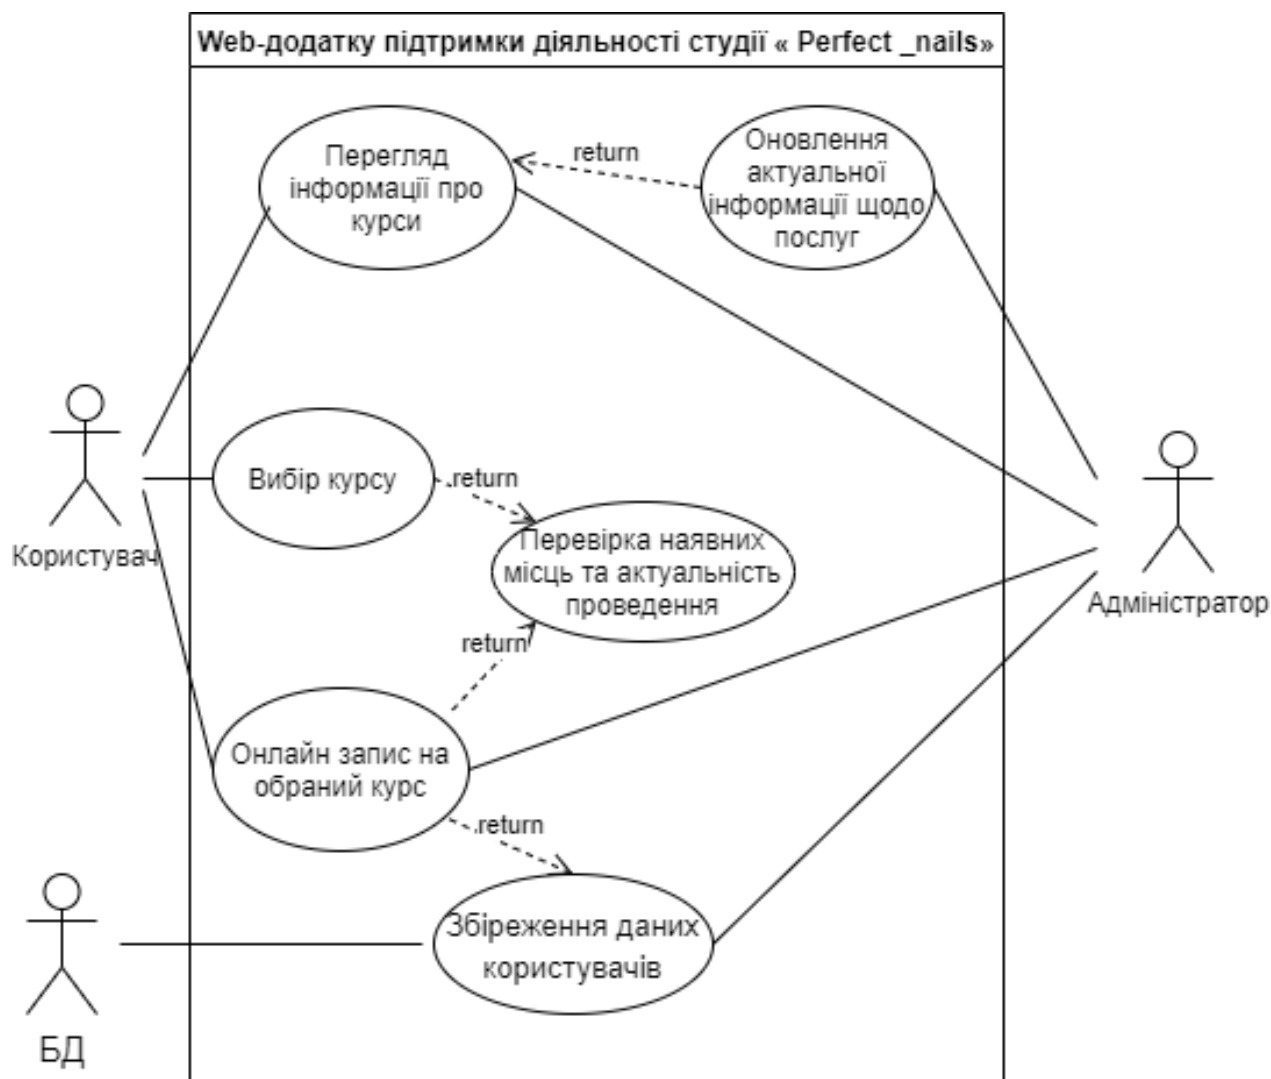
Web-додатку підтримки діяльності студії « Perfect _nails»

Перегляд інформації про курси

return

Оновлення актуальної інформації щодо послуг

Користувач

Вибір курсу

.return

Перевірка наявних місць та актуальність проведення

Адміністратор

return

Онлайн запис на обраний курс

.return

Збіреження даних користувачів

БД